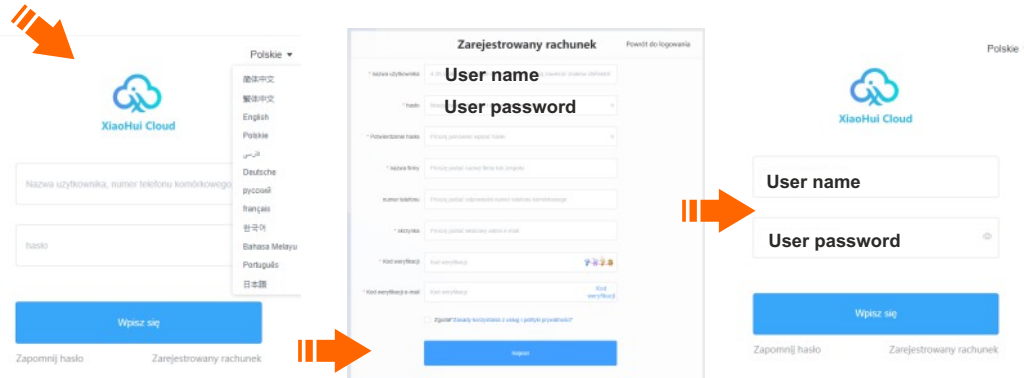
Polskie ▾

简体中文
繁体中文
English
Polskie
فارسی
Deutsche
русский
français
한국어
Bahasa Melayu
Português
日本語

XiaoHui Cloud

Nazwa użytkownika, numer telefonu komórkowego

hasło

Wpisz się

Zapomnij hasło

Zarejestrowany rachunek

Zarejestrowany rachunek

Powrót do logowania

* Nazwa użytkownika

User name

* hasło

User password

* Potwierdzenie hasła

Proszę ponownie wpisać hasło

* nazwa firmy

Proszę podać nazwę firmy lub zespołu

numer telefonu

Proszę podać odpowiedni numer telefonu komórkowego

* skrzynka

Proszę podać skrzynkę adres e-mail

* Kod weryfikacji

Kod weryfikacji

* Kod weryfikacji e-mail

Kod weryfikacji

Kod weryfikacji

Zgoda "Zasady korzystania z usług i polityki prywatności"

Nagrać

Polskie

XiaoHui Cloud

User name

User password

Wpisz się

Zapomnij hasło

Zarejestrowany rachunek